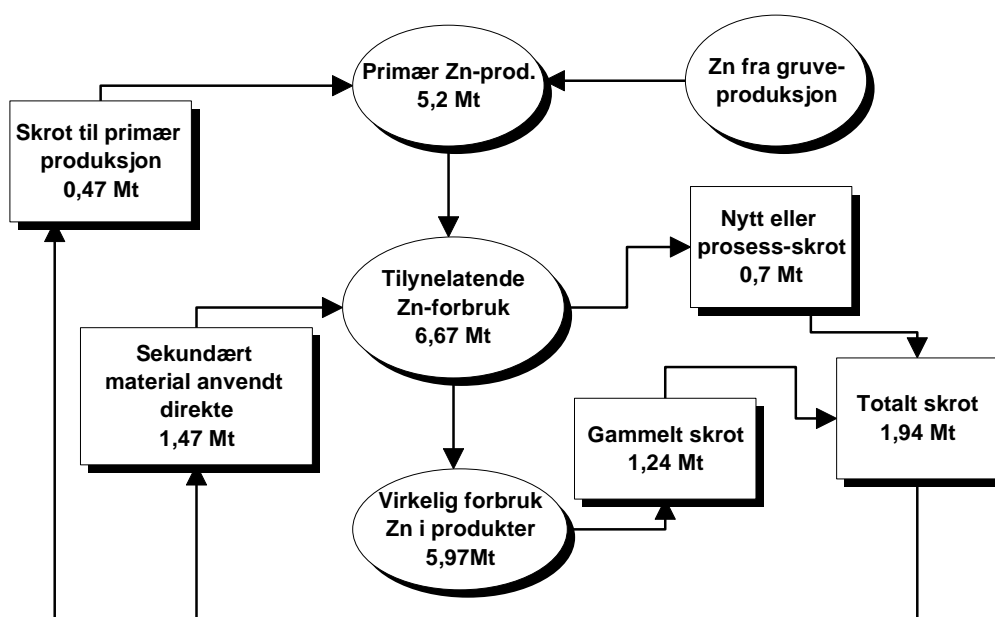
Primær Zn-prod.
5,2 Mt

Zn fra gruveproduksjon

Skrot til primær produksjon
0,47 Mt

Tilynelatende Zn-forbruk
6,67 Mt

Nytt eller prosess-skrot
0,7 Mt

Sekundært material anvendt direkte
1,47 Mt

Totalt skrot
1,94 Mt

Gammelt skrot
1,24 Mt

Virkelig forbruk Zn i produkter
5,97Mt